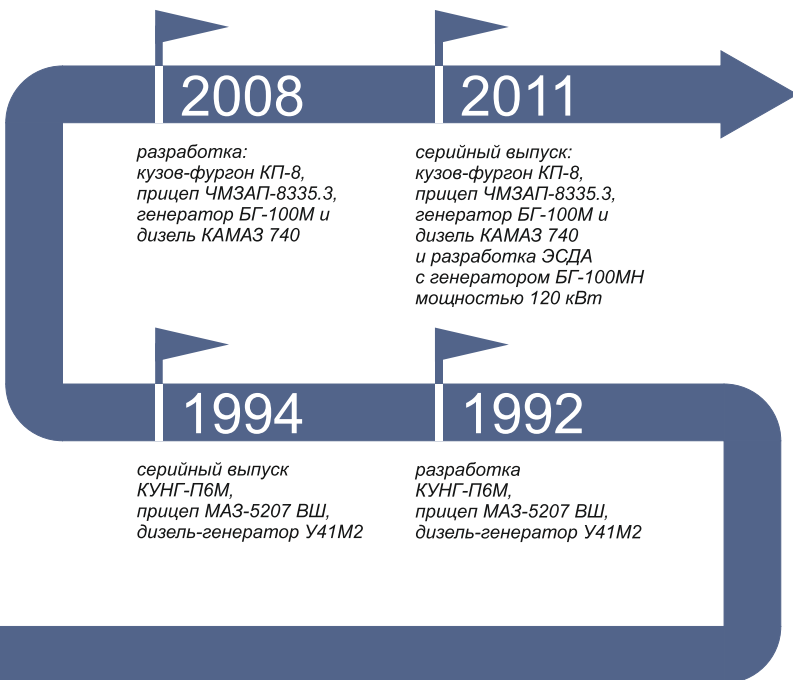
2008

разработка:
кузов-фургон КП-8,
прицеп ЧМЗАП-8335.3,
генератор БГ-100М и
дизель КАМАЗ 740

2011

серийный выпуск:
кузов-фургон КП-8,
прицеп ЧМЗАП-8335.3,
генератор БГ-100М и
дизель КАМАЗ 740
и разработка ЭСДА
с генератором БГ-100МН
мощностью 120 кВт

1994

серийный выпуск
КУНГ-П6М,
прицеп МАЗ-5207 ВШ,
дизель-генератор У41М2

1992

разработка
КУНГ-П6М,
прицеп МАЗ-5207 ВШ,
дизель-генератор У41М2